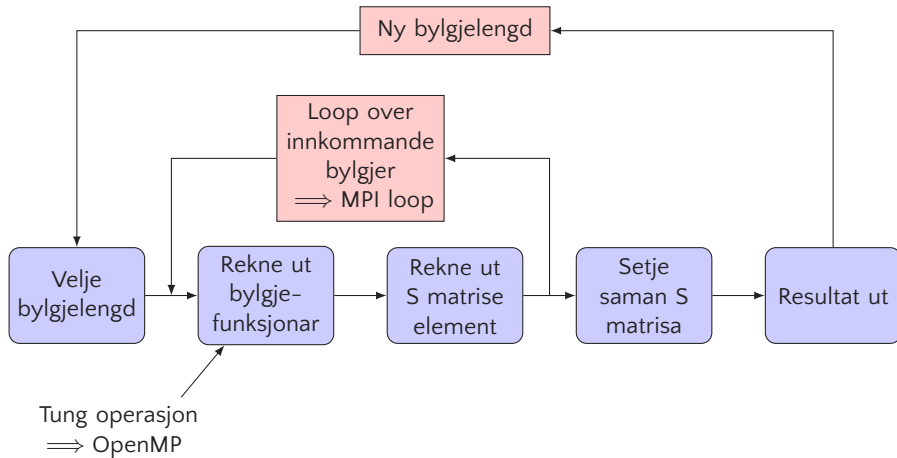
Ny bylgjelengd

Loop over innkommande bylgjer $\Longrightarrow$ MPI loop

Velje bylgjelengd

Rekne ut bylgjefunksjonar

Rekne ut S matrise element

Setje saman S matrisa

Resultat ut

Tung operasjon $\Longrightarrow$ OpenMP